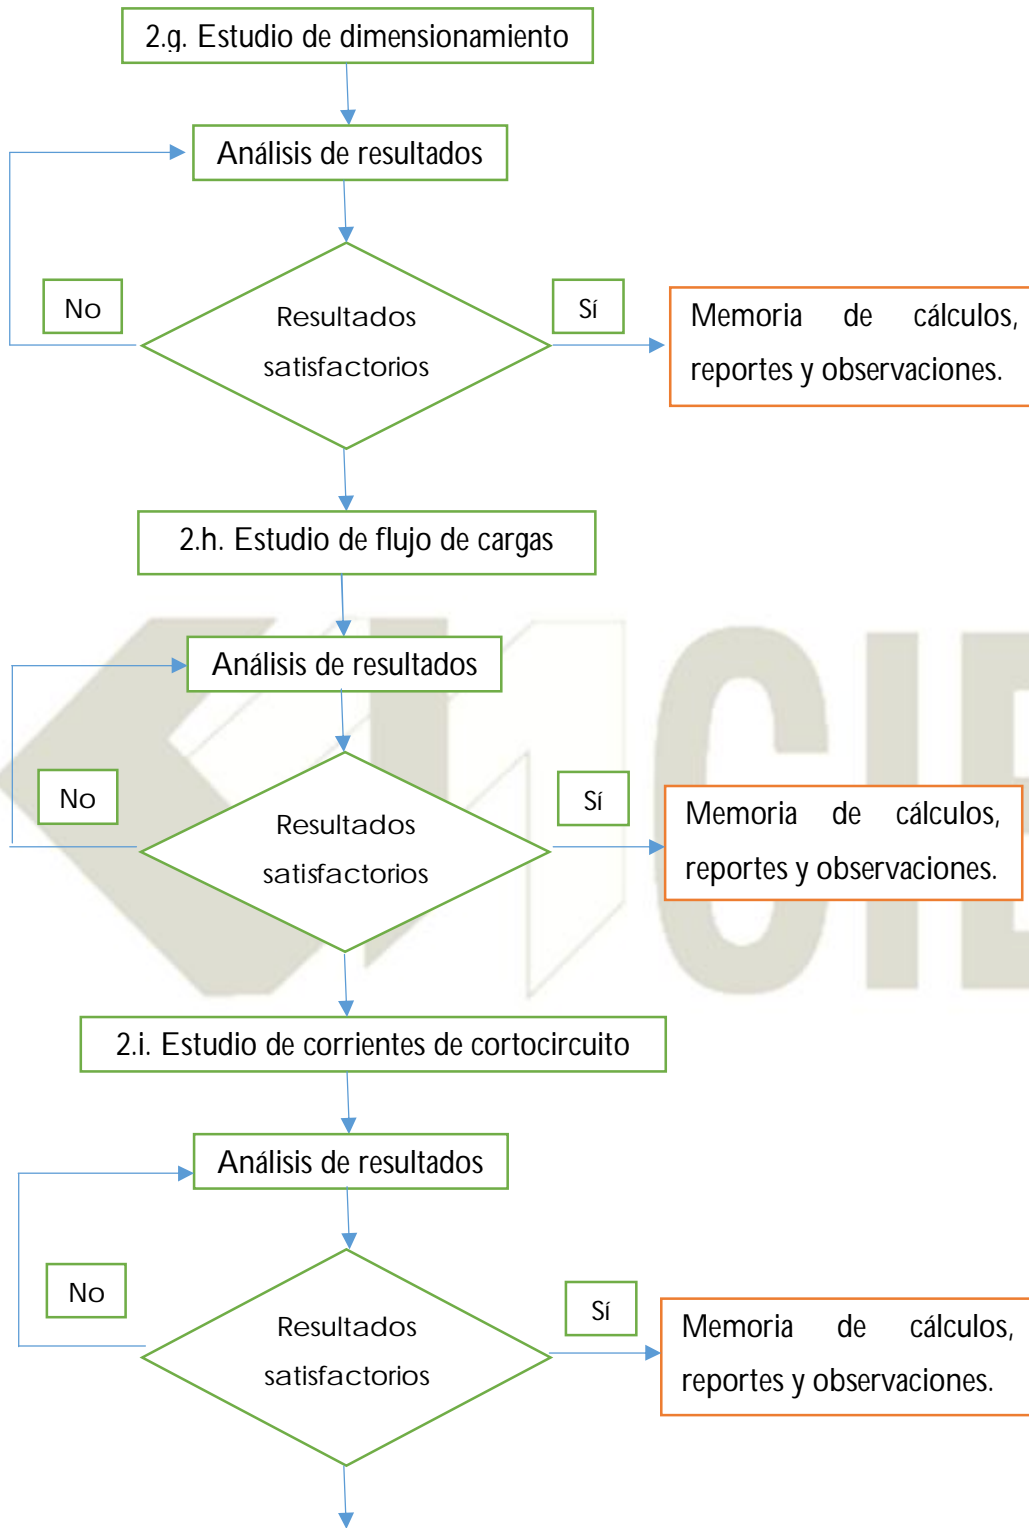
2.g. Estudio de dimensionamiento

Análisis de resultados

No

Resultados satisfactorios

Sí

Memoria de cálculos, reportes y observaciones.

2.h. Estudio de flujo de cargas

Análisis de resultados

No

Resultados satisfactorios

Sí

Memoria de cálculos, reportes y observaciones.

2.i. Estudio de corrientes de cortocircuito

Análisis de resultados

No

Resultados satisfactorios

Sí

Memoria de cálculos, reportes y observaciones.